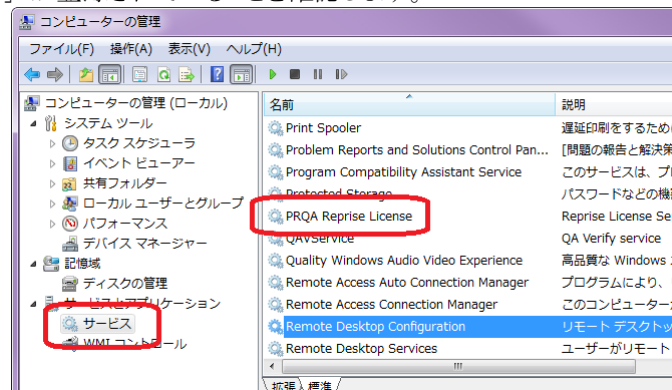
コンピューターの管理

ファイル(F) 操作(A) 表示(V) ヘルプ(H)

コンピューターの管理 (ローカル)
システム ツール
タスク スケジューラ
イベント ビューアー
共有フォルダー
ローカル ユーザーとグループ
パフォーマンス
デバイス マネージャー
記憶域
ディスクの管理
サービスとアプリケーション
サービス
WMI コントロール

| 名前 | 説明 |
|---|---|
| Print Spooler | 遅延印刷をするため |
| Problem Reports and Solutions Control Pan... | [問題の報告と解決策 |
| Program Compatibility Assistant Service | このサービスは、プ |
| Protected Storage | パスワードなどの機 |
| PRQA Reprise License | Reprise License Se |
| QAVService | QA Verify service |
| Quality Windows Audio Video Experience | 高品質な Windows |
| Remote Access Auto Connection Manager | プログラムにより、 |
| Remote Access Connection Manager | このコンピューター |
| Remote Desktop Configuration | リモート デスクトッ |
| Remote Desktop Services | ユーザーがリモート |

拡張 標準